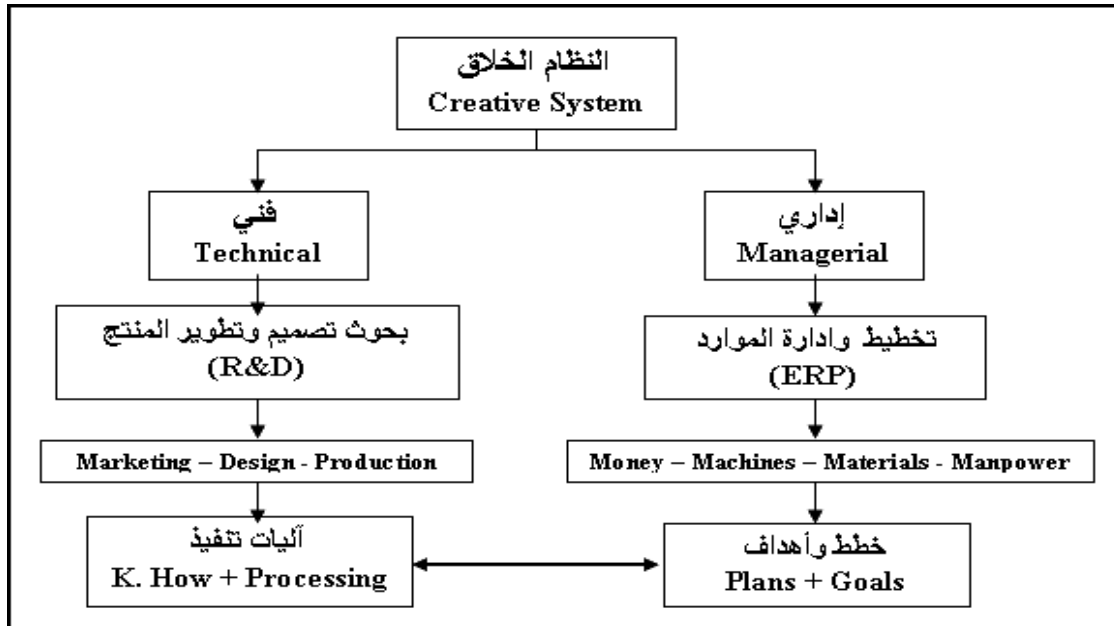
النظام الخلاق
Creative System

فني
Technical

إداري
Managerial

بحوث تصميم وتطوير المنتج
(R&D)

تخطيط وادارة الموارد
(ERP)

Marketing – Design - Production

Money – Machines – Materials - Manpower

آليات تنفيذ
K. How + Processing

خطط وأهداف
Plans + Goals